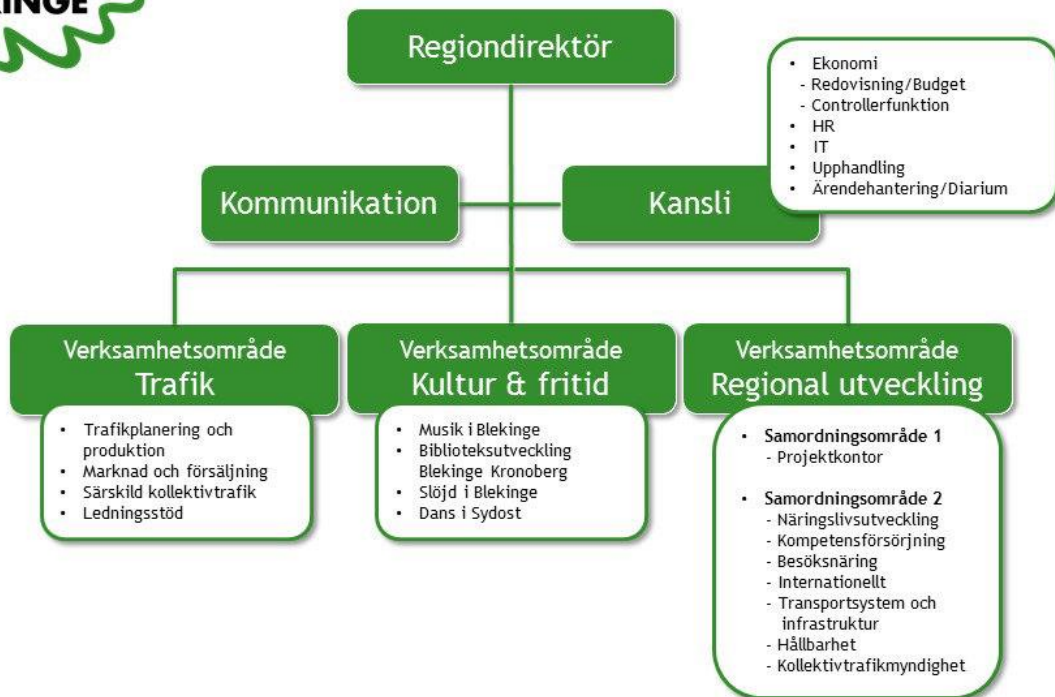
LINGE

Regiondirektör

• Ekonomi
- Redovisning/Budget
- Controllerfunktion
• HR
• IT
• Upphandling
• Ärendehantering/Diarium

Kommunikation

Kansli

Verksamhetsområde
Trafik

• Trafikplanering och produktion
• Marknad och försäljning
• Särskild kollektivtrafik
• Ledningsstöd

Verksamhetsområde
Kultur & fritid

• Musik i Blekinge
• Biblioteksutveckling Blekinge Kronoberg
• Slöjd i Blekinge
• Dans i Sydost

Verksamhetsområde
Regional utveckling

• Samordningsområde 1
- Projektkontor

• Samordningsområde 2
- Näringslivsutveckling
- Kompetensförsörjning
- Besöksnäring
- Internationellt
- Transportsystem och infrastruktur
- Hållbarhet
- Kollektivtrafikmyndighet